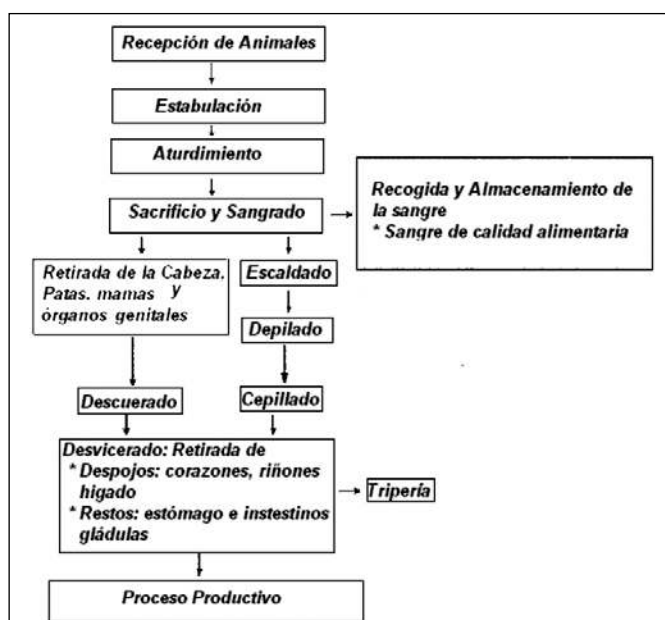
Recepción de Animales

Estabulación

Aturdimiento

Sacrificio y Sangrado

Recogida y Almacenamiento de la sangre
* Sangre de calidad alimentaria

Retirada de la Cabeza. Patas. mamas y órganos genitales

Escaldado

Depilado

Descuerado

Cepillado

Desvicerado: Retirada de
* Despojos: corazones, riñones higado
* Restos: estómago e instestinos gládulas

Tripería

Proceso Productivo